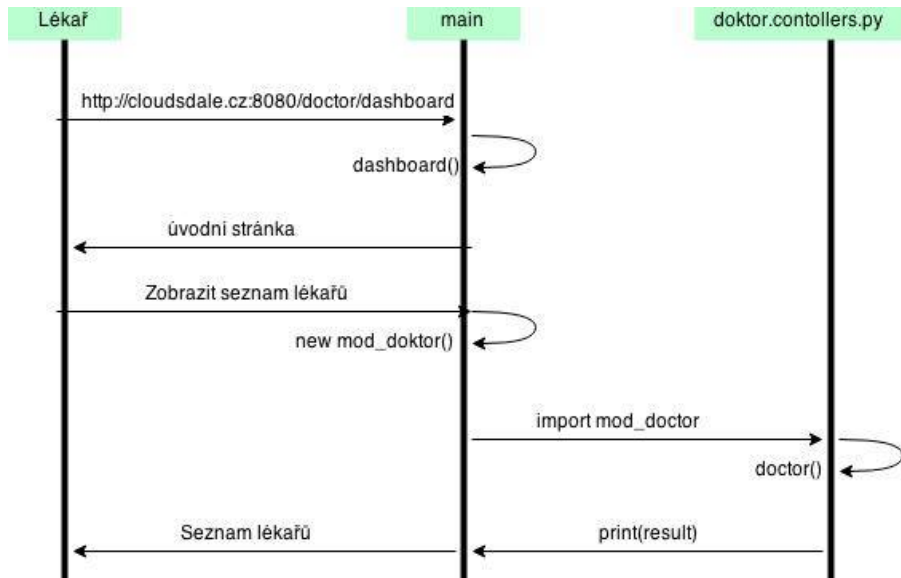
Lékař

main

doktor.contollers.py

http://cloudsdale.cz:8080/doctor/dashboard

dashboard()

úvodní stránka

Zobrazit seznam lékařů

new mod_doktor()

import mod_doctor

doctor()

Seznam lékařů

print(result)